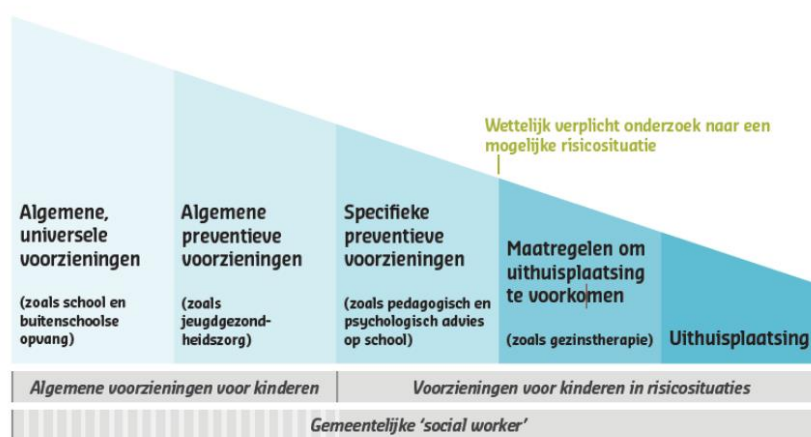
Wettelijk verplicht onderzoek naar een mogelijke risicosituatie

Algemene, universele voorzieningen

(zoals school en buitenschoolse opvang)

Algemene preventieve voorzieningen

(zoals jeugdgezondheidszorg)

Specifieke preventieve voorzieningen

(zoals pedagogisch en psychologisch advies op school)

Maatregelen om uithuisplaatsing te voorkomen

(zoals gezinstherapie)

Uithuisplaatsing

Algemene voorzieningen voor kinderen

Voorzieningen voor kinderen in risicosituaties

Gemeentelijke 'social worker'